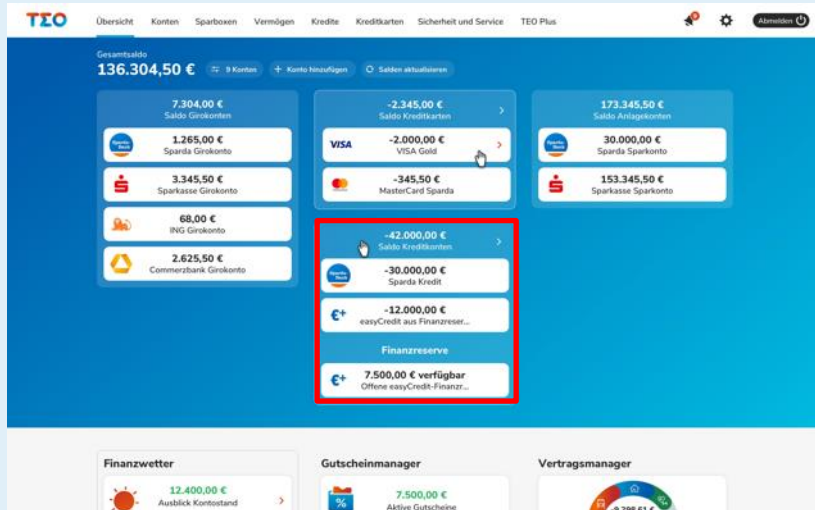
TEO

Übersicht Konten Sparboxen Vermögen Kredite Kreditkarten Sicherheit und Service TEO Plus

Abmelden

Gesamtsaldo
136.304,50 €
9 Konten
+ Konto hinzufügen
Salden aktualisieren

7.304,00 €
Saldo Girokonten

1.265,00 €
Sparda Girokonto

3.345,50 €
Sparkasse Girokonto

68,00 €
ING Girokonto

2.625,50 €
Commerzbank Girokonto

-2.345,00 €
Saldo Kreditkarten

VISA
-2.000,00 €
VISA Gold

-345,50 €
MasterCard Sparda

-42.000,00 €
Saldo Kreditkonten

-30.000,00 €
Sparda Kredit

€+
-12.000,00 €
easyCredit aus Finanzreser...

Finanzreserve

€+
7.500,00 € verfügbar
Offene easyCredit-Finanzr...

173.345,50 €
Saldo Anlagekonten

30.000,00 €
Sparda Sparkonto

153.345,50 €
Sparkasse Sparkonto

Finanzwetter
12.400,00 €
Ausblick Kontostand

Gutscheinmanager
%
7.500,00 €
Aktive Gutscheine

Vertragsmanager
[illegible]